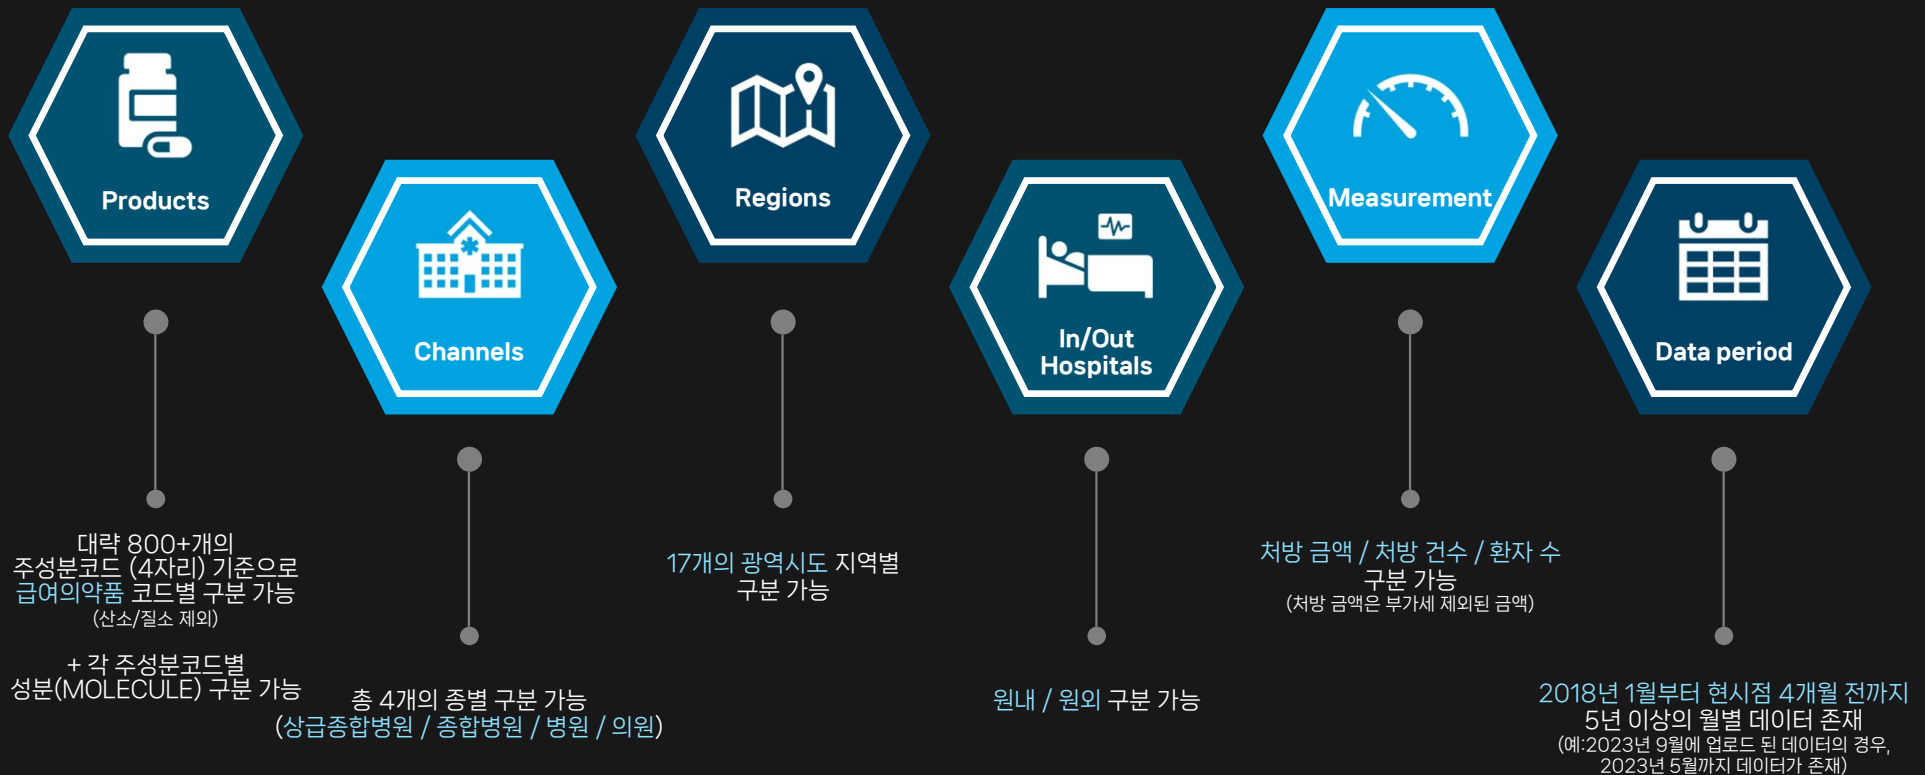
Products

Channels

Regions

In/Out Hospitals

Measurement

Data period

대략 800+개의 주성분코드 (4자리) 기준으로 급여의약품 코드별 구분 가능 (산소/질소 제외)

+ 각 주성분코드별 성분(MOLECULE) 구분 가능

총 4개의 종별 구분 가능 (상급종합병원 / 종합병원 / 병원 / 의원)

17개의 광역시도 지역별 구분 가능

원내 / 원외 구분 가능

처방 금액 / 처방 건수 / 환자 수 구분 가능 (처방 금액은 부가세 제외된 금액)

2018년 1월부터 현시점 4개월 전까지 5년 이상의 월별 데이터 존재 (예:2023년 9월에 업로드 된 데이터의 경우, 2023년 5월까지 데이터가 존재)